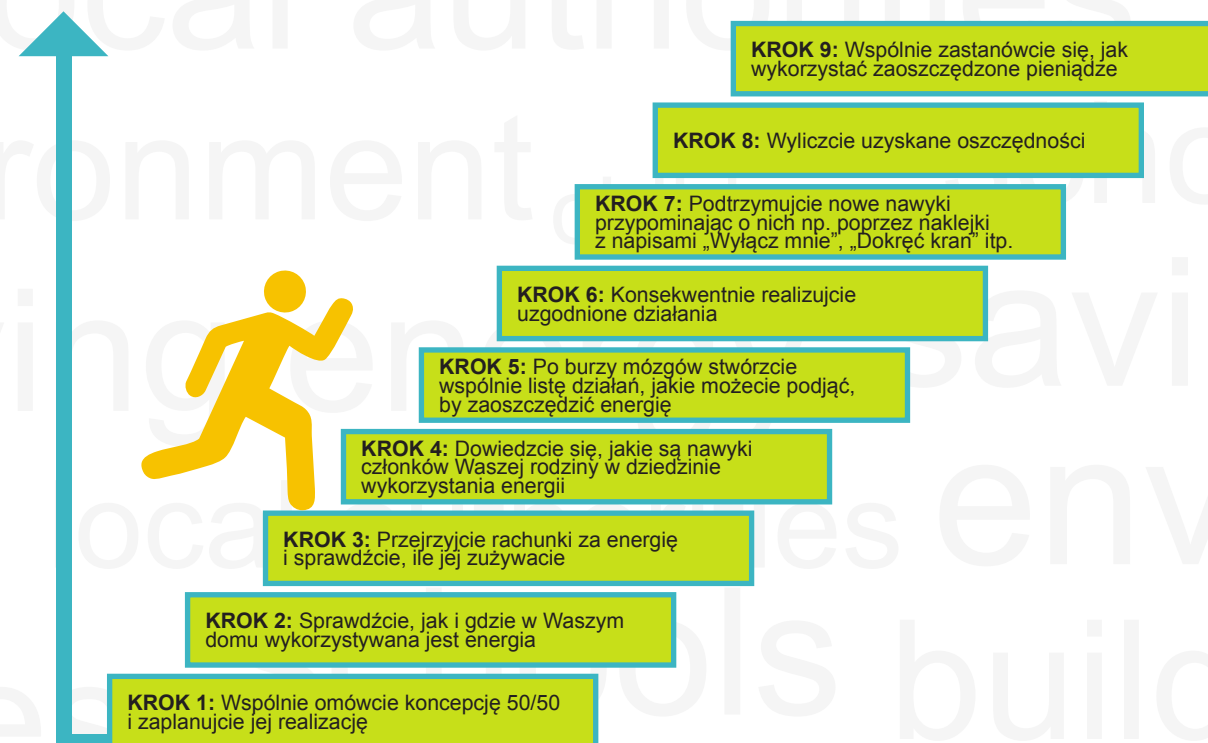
ocal authorities
ronment
vings
savi
ocal authorities
env
ools build

KROK 9: Wspólnie zastanówcie się, jak wykorzystać zaoszczędzone pieniądze

KROK 8: Wyliczcie uzyskane oszczędności

KROK 7: Podtrzymujcie nowe nawyki przypominając o nich np. poprzez naklejki z napisami „Wyłącz mnie", „Dokręć kran" itp.

KROK 6: Konsekwentnie realizujcie uzgodnione działania

KROK 5: Po burzy mózgów stwórzcie wspólnie listę działań, jakie możecie podjąć, by zaoszczędzić energię

KROK 4: Dowiedzcie się, jakie są nawyki członków Waszej rodziny w dziedzinie wykorzystania energii

KROK 3: Przejrzyjcie rachunki za energię i sprawdźcie, ile jej zużywacie

KROK 2: Sprawdźcie, jak i gdzie w Waszym domu wykorzystywana jest energia

KROK 1: Wspólnie omówcie koncepcję 50/50 i zaplanujcie jej realizację